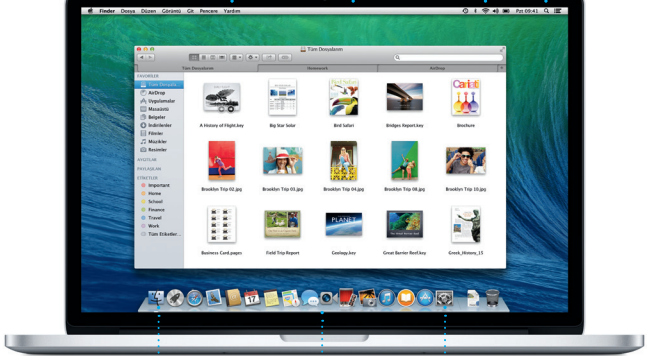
Finder Dosya Düzen Görüntü Git Pencere Yardım
Pzt 09:41

Tüm Dosyalarım

Tüm Dosyalarım | Geology | AirDrop

AYGITLAR
Tüm Dosyalarım
AirDrop
Uygulamalar
Masaüstü
Belgeler
İndirilenler
Filmler
Müzikler
Resimler
AYGITLAR
PAYLAŞILAN
ETİKETLER
Important
Home
School
Finance
Travel
Work
Tüm Etiketler...

A History of Flight.key
Big Star Solar
Bird Safari
Bridges Report.key
Brochure
Brooklyn Trip 02.jpg
Brooklyn Trip 03.jpg
Brooklyn Trip 04.jpg
Brooklyn Trip 08.jpg
Brooklyn Trip 10.jpg
Business Card.pages
Field Trip Report
Geology.key
Great Barrier Reef.key
Greek_History_13

PLANET